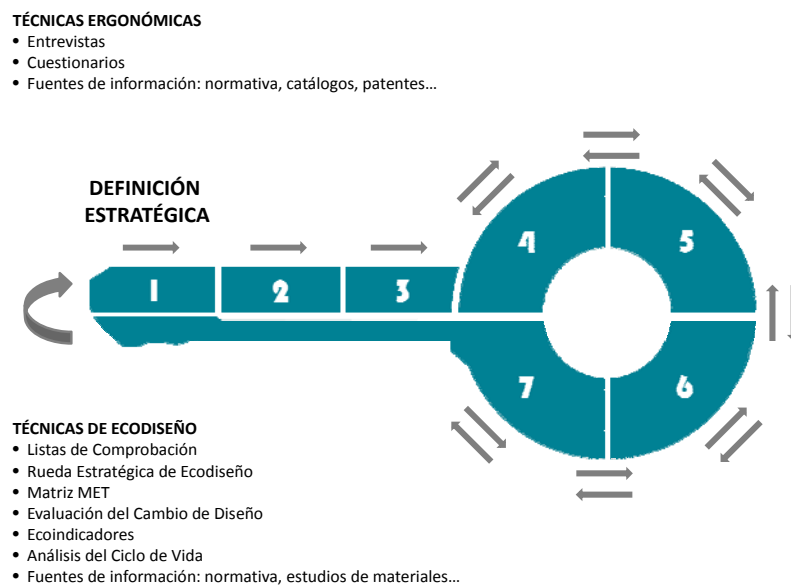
TÉCNICAS ERGONÓMICAS
• Entrevistas
• Cuestionarios
• Fuentes de información: normativa, catálogos, patentes…

DEFINICIÓN ESTRATÉGICA

1
2
3
4
5
6
7

TÉCNICAS DE ECODISEÑO
• Listas de Comprobación
• Rueda Estratégica de Ecodiseño
• Matriz MET
• Evaluación del Cambio de Diseño
• Ecoindicadores
• Análisis del Ciclo de Vida
• Fuentes de información: normativa, estudios de materiales…